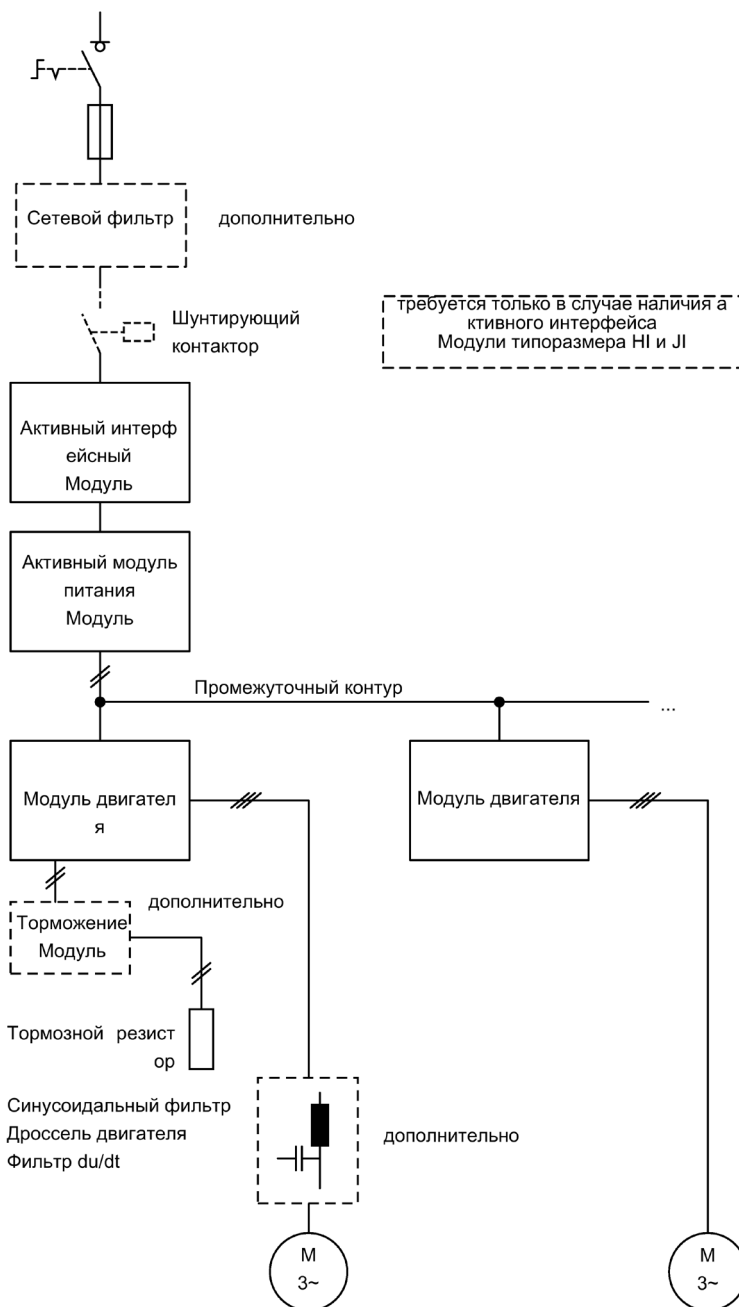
Сетевой фильтр

дополнительно

требуется только в случае наличия а ктивного интерфейса Модули типоразмера HI и JI

Шунтирующий контактор

Активный интерф ейсный Модуль

Активный модуль питания Модуль

Промежуточный контур

...

Модуль двигател я

Модуль двигателя

Торможение Модуль

дополнительно

Тормозной резист ор

Синусоидальный фильтр
Дроссель двигателя
Фильтр du/dt

дополнительно

M
3~

M
3~